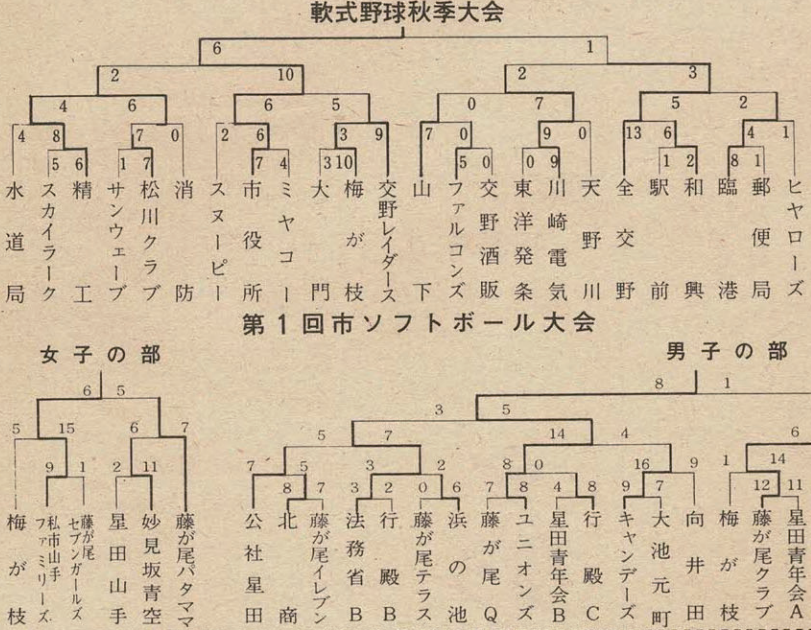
軟式野球秋季大会

6 1
2 10 2 3
4 6 6 5 0 7 5 2
4 8 7 0 2 6 3 9 7 0 9 0 13 6 4 1
5 6 1 7 7 4 3 10 5 0 0 9 1 2 8 1

水道局
スカイラーク
精工
サンウェーブ
松川クラブ
消防
スヌーピー
市役所
ミヤコー
大門
梅が枝
交野レイダース
山下
ファルコンズ
交野酒販
東洋発条
川崎電気
天野川
全交野
駅前
和興
臨港
郵便局
ヒヤローズ

第1回市ソフトボール大会

女子の部

6 5
5 15 6 7
9 1 2 11

梅が枝
私市山手ファミリーズ
藤が尾セブンガールズ
星田山手
妙見坂青空
藤が尾パタママ

男子の部

8 1
3 5
5 7 14 4 6
7 5 3 2 8 0 16 9 1 14
8 7 3 2 0 6 7 8 4 8 9 7 12 11

公社
北星田
藤が尾イレブン
法務省B
行殿B
藤が尾テラス
浜の池
藤が尾Q
ユニオンズ
星田青年会B
行殿C
キャンデーズ
大池元町
向井田
梅が枝
藤が尾クラブ
星田青年会A